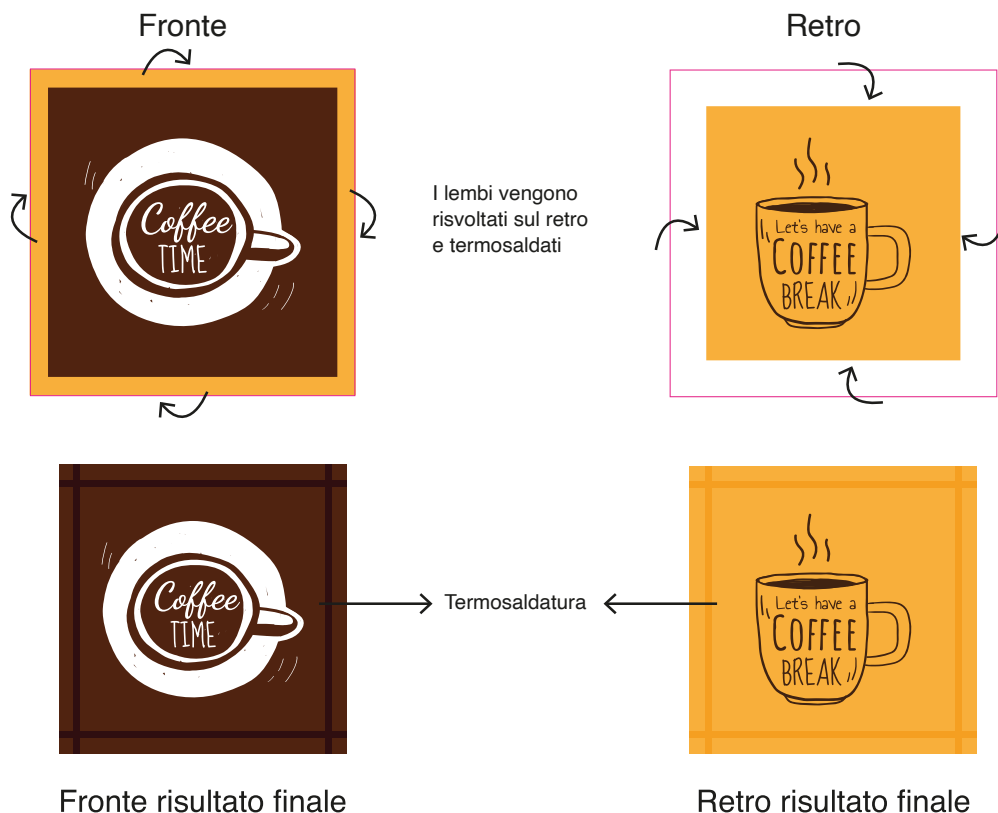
Fronte

Retro

Coffee TIME

I lembi vengono risvoltati sul retro e termosaldati

Let's have a COFFEE BREAK

Coffee TIME

Termosaldatura

Let's have a COFFEE BREAK

Fronte risultato finale

Retro risultato finale